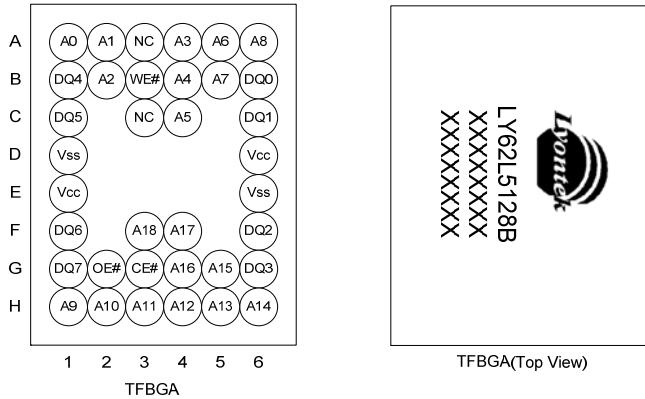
|   | 1 | 2 | 3 | 4 | 5 | 6 |
|---|---|---|---|---|---|---|
| A | A0 | A1 | NC | A3 | A6 | A8 |
| B | DQ4 | A2 | WE# | A4 | A7 | DQ0 |
| C | DQ5 |  | NC | A5 |  | DQ1 |
| D | Vss |  |  |  |  | Vcc |
| E | Vcc |  |  |  |  | Vss |
| F | DQ6 |  | A18 | A17 |  | DQ2 |
| G | DQ7 | OE# | CE# | A16 | A15 | DQ3 |
| H | A9 | A10 | A11 | A12 | A13 | A14 |

TFBGA

Lyontek
LY62L5128B
XXXXXXX
XXXXXXX

TFBGA(Top View)